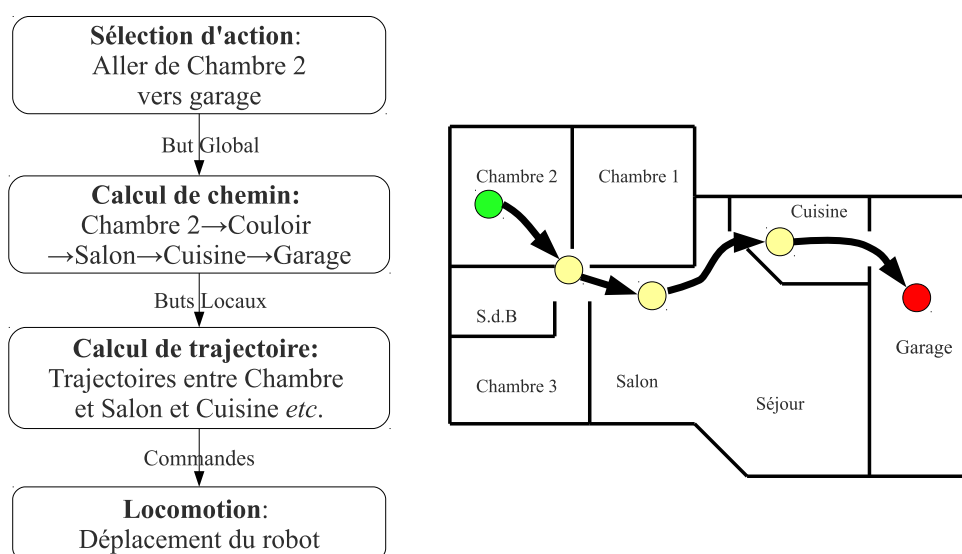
**Sélection d'action**:
Aller de Chambre 2 vers garage

But Global

**Calcul de chemin:**
Chambre 2→Couloir →Salon→Cuisine→Garage

Buts Locaux

**Calcul de trajectoire:**
Trajectoires entre Chambre et Salon et Cuisine *etc*.

Commandes

**Locomotion**:
Déplacement du robot

Chambre 2

Chambre 1

Cuisine

S.d.B

Garage

Chambre 3

Salon

Séjour